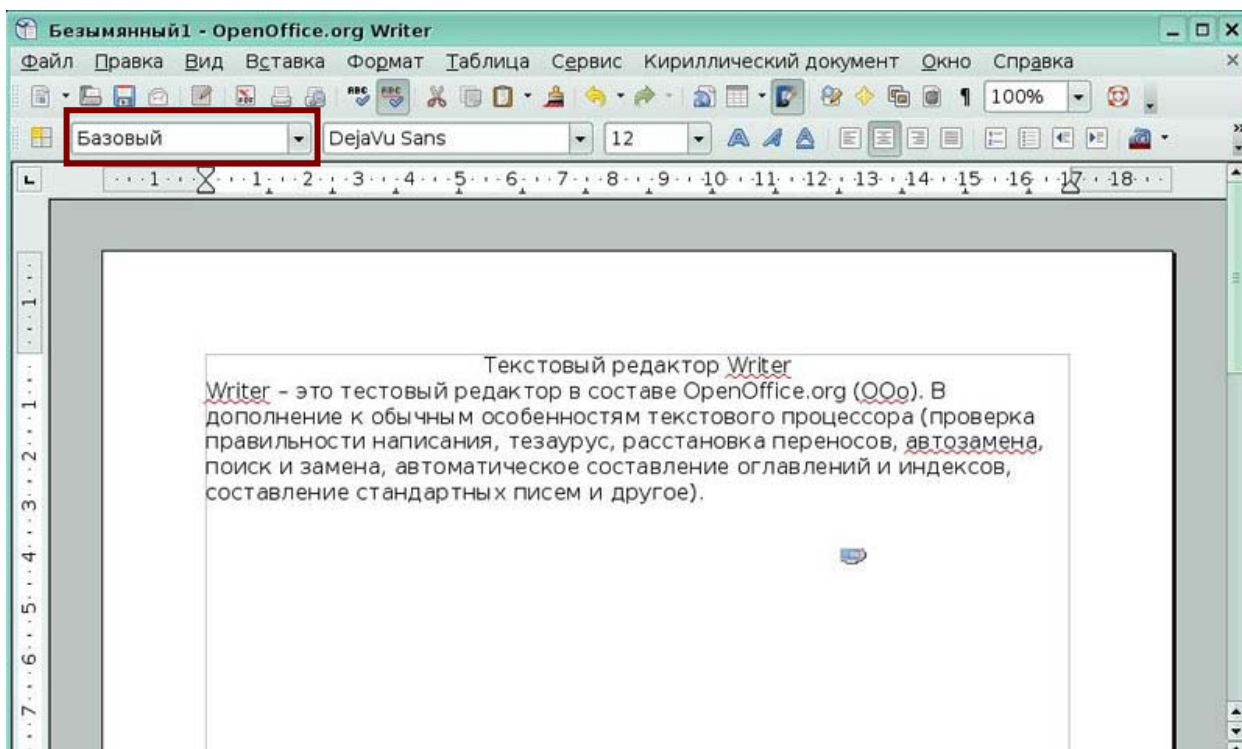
Безымянный1 - OpenOffice.org Writer

Файл Правка Вид Вставка Формат Таблица Сервис Кириллический документ Окно Справка

100%

Базовый DejaVu Sans 12

1 2 3 4 5 6 7 8 9 10 11 12 13 14 15 16 17 18

Текстовый редактор Writer

Writer – это тестовый редактор в составе OpenOffice.org (OOo). В дополнение к обычным особенностям текстового процессора (проверка правильности написания, тезаурус, расстановка переносов, автозамена, поиск и замена, автоматическое составление оглавлений и индексов, составление стандартных писем и другое).